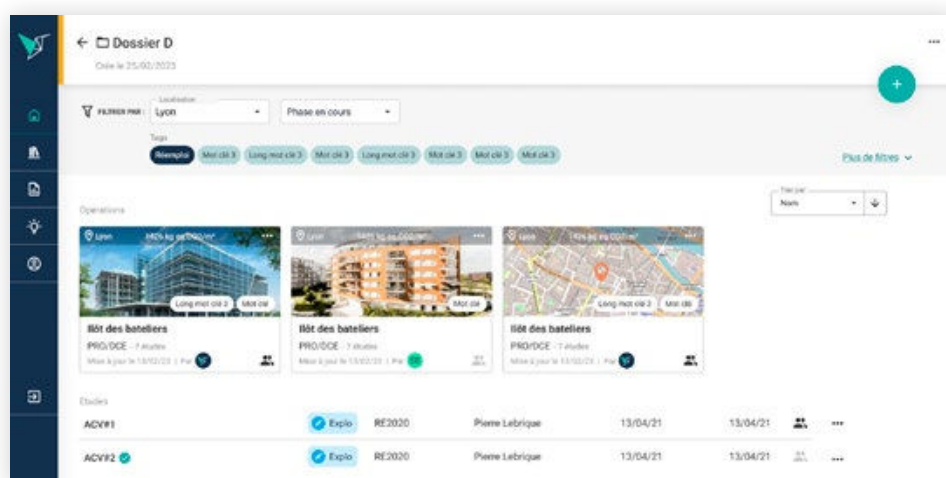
← Dossier D

Créé le 25/02/2023

...

+

FILTRER PAR : Localisation Lyon Phase en cours

Tags

Réemploi Mot clé 3 Long mot clé 3 Mot clé 3 Long mot clé 3 Mot clé 3 Mot clé 3 Mot clé 3

Plus de filtres

Opérations

Trier par Nom

Lyon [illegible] ...

Long mot clé 2 Mot clé

Ilôt des bateliers

PRO/DCE - 7 études

Mise à jour le 13/02/23 | Par

Lyon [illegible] ...

Mot clé

Ilôt des bateliers

PRO/DCE - 7 études

Mise à jour le 13/02/23 | Par

Lyon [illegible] ...

Long mot clé 2 Mot clé

Ilôt des bateliers

PRO/DCE - 7 études

Mise à jour le 13/02/23 | Par

Études

| ACV#1 | Explo | RE2020 | Pierre Lebrique | 13/04/21 | 13/04/21 | ... |
|---|---|---|---|---|---|---|
| ACV#2 | Explo | RE2020 | Pierre Lebrique | 13/04/21 | 13/04/21 | ... |